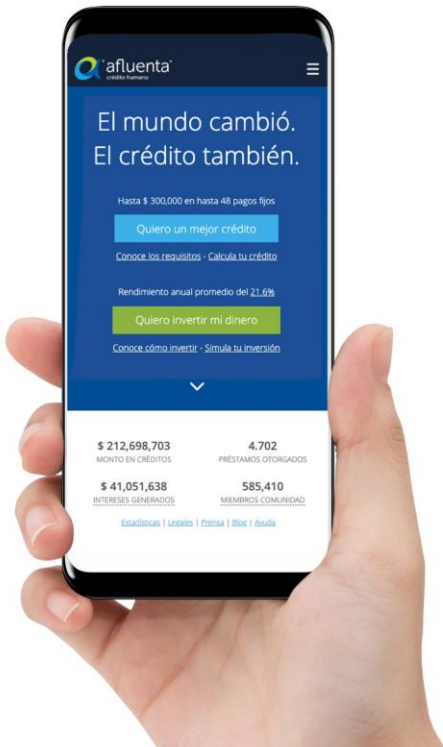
afluenta
crédito humano

El mundo cambió. El crédito también.

Hasta $ 300,000 en hasta 48 pagos fijos

Quiero un mejor crédito

Conoce los requisitos - Calcula tu crédito

Rendimiento anual promedio del 21.6%

Quiero invertir mi dinero

Conoce cómo invertir - Simula tu inversión

| $ 212,698,703 | 4.702 |
|---|---|
| MONTO EN CRÉDITOS | PRÉSTAMOS OTORGADOS |
| $ 41,051,638 | 585,410 |
| INTERESES GENERADOS | MIEMBROS COMUNIDAD |

Estadísticas | Legales | Prensa | Blog | Ayuda